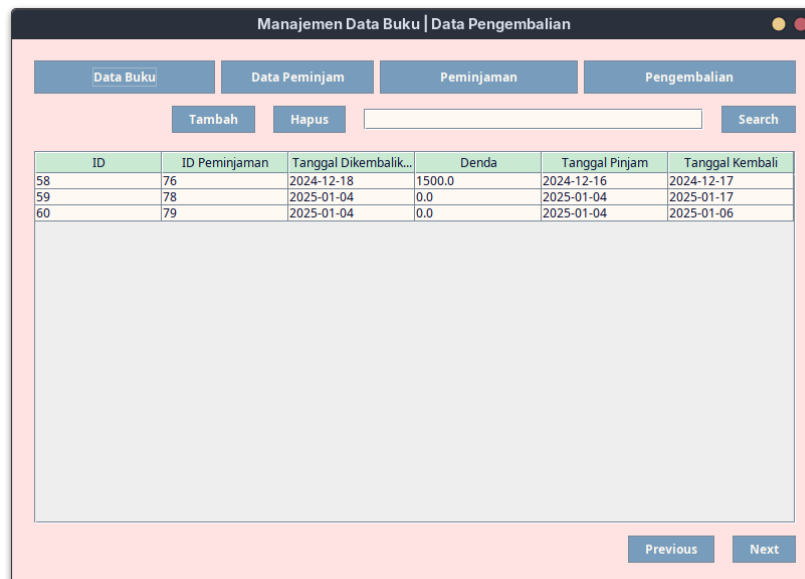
Manajemen Data Buku | Data Pengembalian

Data Buku | Data Peminjam | Peminjaman | Pengembalian

Tambah | Hapus | Search

| ID | ID Peminjaman | Tanggal Dikembalik... | Denda | Tanggal Pinjam | Tanggal Kembali |
|---|---|---|---|---|---|
| 58 | 76 | 2024-12-18 | 1500.0 | 2024-12-16 | 2024-12-17 |
| 59 | 78 | 2025-01-04 | 0.0 | 2025-01-04 | 2025-01-17 |
| 60 | 79 | 2025-01-04 | 0.0 | 2025-01-04 | 2025-01-06 |

Previous | Next